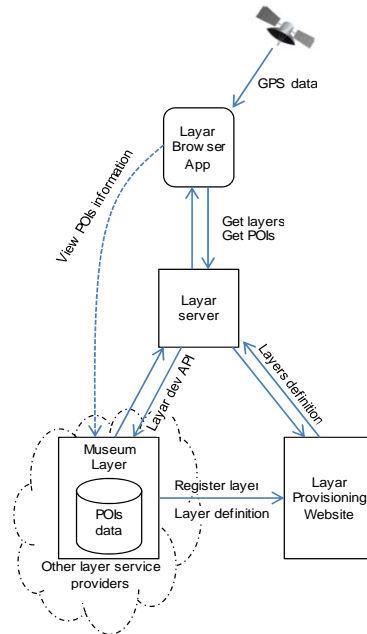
GPS data

Layar Brow ser App

View POIs information

Get layers
Get POIs

Layar server

Layar dev API

Layers definition

Museum Layer

POIs data

Register layer
Layer definition

Layar Provisioning Website

Other layer service providers